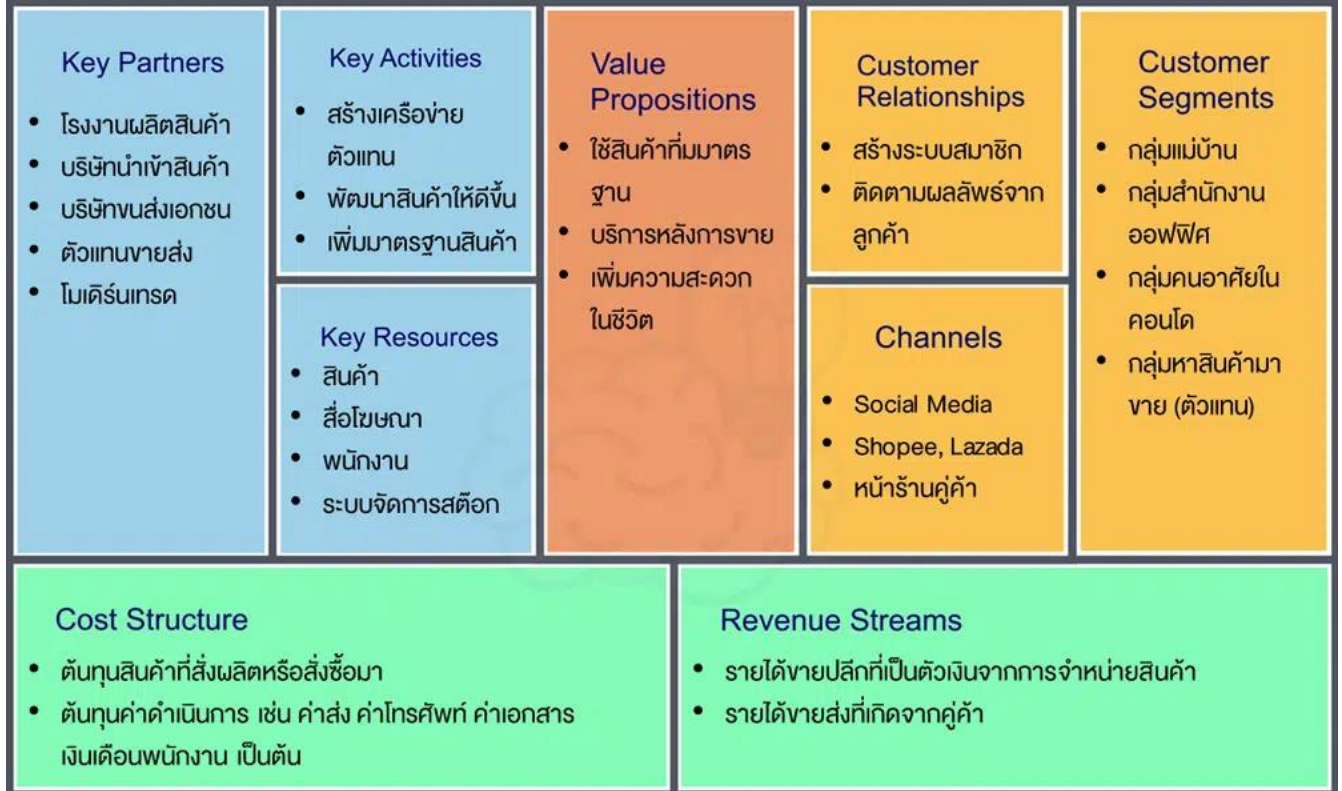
Key Partners

- โรงงานผลิตสินค้า
- บริษัทนำเข้าสินค้า
- บริษัทขนส่งเอกชน
- ตัวแทนขายส่ง
- โมเดิร์นเทรด

Key Activities

- สร้างเครือข่ายตัวแทน
- พัฒนาสินค้าให้ดีขึ้น
- เพิ่มมาตรฐานสินค้า

Key Resources

- สินค้า
- สื่อโฆษณา
- พนักงาน
- ระบบจัดการสต๊อก

Value Propositions

- ใช้สินค้าที่มมาตรฐาน
- บริการหลังการขาย
- เพิ่มความสะดวกในชีวิต

Customer Relationships

- สร้างระบบสมาชิก
- ติดตามผลลัพธ์จากลูกค้า

Channels

- Social Media
- Shopee, Lazada
- หน้าร้านคู่ค้า

Customer Segments

- กลุ่มแม่บ้าน
- กลุ่มสำนักงานออฟฟิศ
- กลุ่มคนอาศัยในคอนโด
- กลุ่มหาสินค้ามาขาย (ตัวแทน)

Cost Structure

- ต้นทุนสินค้าที่สั่งผลิตหรือสั่งซื้อมา
- ต้นทุนค่าดำเนินการ เช่น ค่าส่ง ค่าโทรศัพท์ ค่าเอกสาร เงินเดือนพนักงาน เป็นต้น

Revenue Streams

- รายได้ขายปลีกที่เป็นตัวเงินจากการจำหน่ายสินค้า
- รายได้ขายส่งที่เกิดจากคู่ค้า